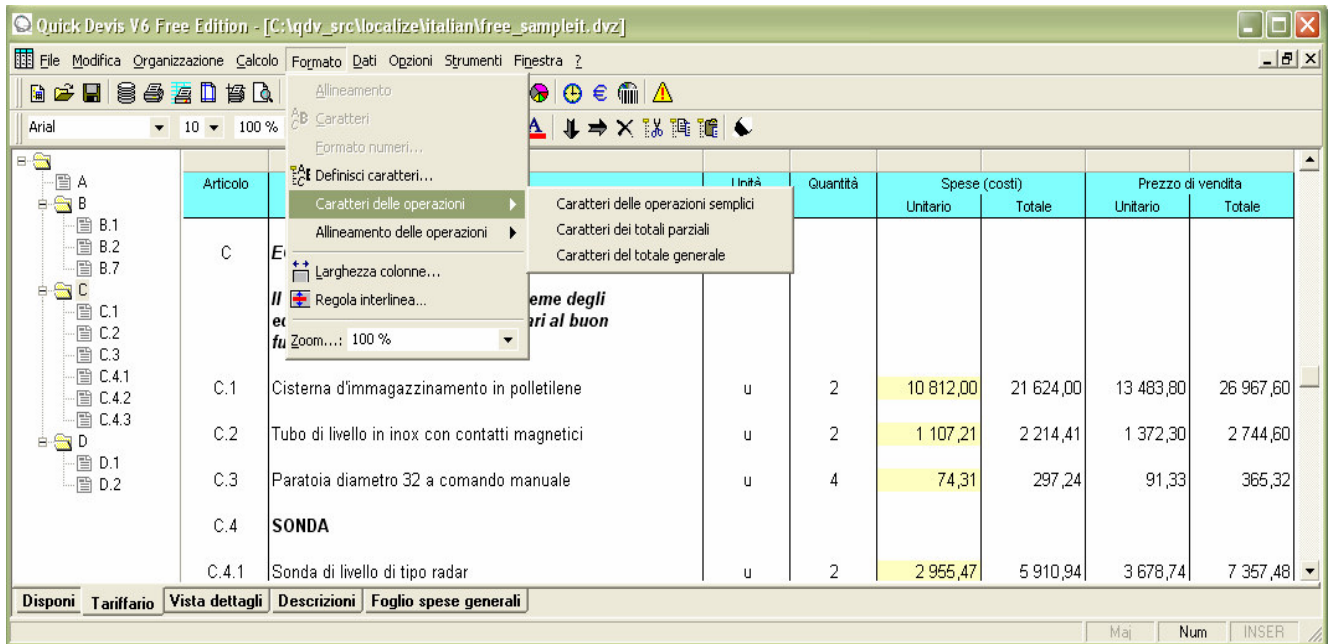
Quick Devis V6 Free Edition - [C:\qdv_src\localize\italian\free_sampleit.dvz]

File Modifica Organizzazione Calcolo Formato Dati Opzioni Strumenti Finestra ?

Arial 10 100 %

Allineamento
Caratteri
Formato numeri...
Definisci caratteri...
Caratteri delle operazioni
Allineamento delle operazioni
Larghezza colonne...
Regola interlinea...
Zoom...: 100 %

Caratteri delle operazioni semplici
Caratteri dei totali parziali
Caratteri del totale generale

A
B
B.1
B.2
B.7
C
C.1
C.2
C.3
C.4.1
C.4.2
C.4.3
D
D.1
D.2

| Articolo | | Unità | Quantità | Spese (costi) Unitario | Spese (costi) Totale | Prezzo di vendita Unitario | Prezzo di vendita Totale |
|---|---|---|---|---|---|---|---|
| C | E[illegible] | | | | | | |
| | Il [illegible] eme degli e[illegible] ari al buon fu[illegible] | | | | | | |
| C.1 | Cisterna d'immagazzinamento in polletilene | u | 2 | 10 812,00 | 21 624,00 | 13 483,80 | 26 967,60 |
| C.2 | Tubo di livello in inox con contatti magnetici | u | 2 | 1 107,21 | 2 214,41 | 1 372,30 | 2 744,60 |
| C.3 | Paratoia diametro 32 a comando manuale | u | 4 | 74,31 | 297,24 | 91,33 | 365,32 |
| C.4 | SONDA | | | | | | |
| C.4.1 | Sonda di livello di tipo radar | u | 2 | 2 955,47 | 5 910,94 | 3 678,74 | 7 357,48 |

Disponi Tariffario Vista dettagli Descrizioni Foglio spese generali

Maj Num INSER